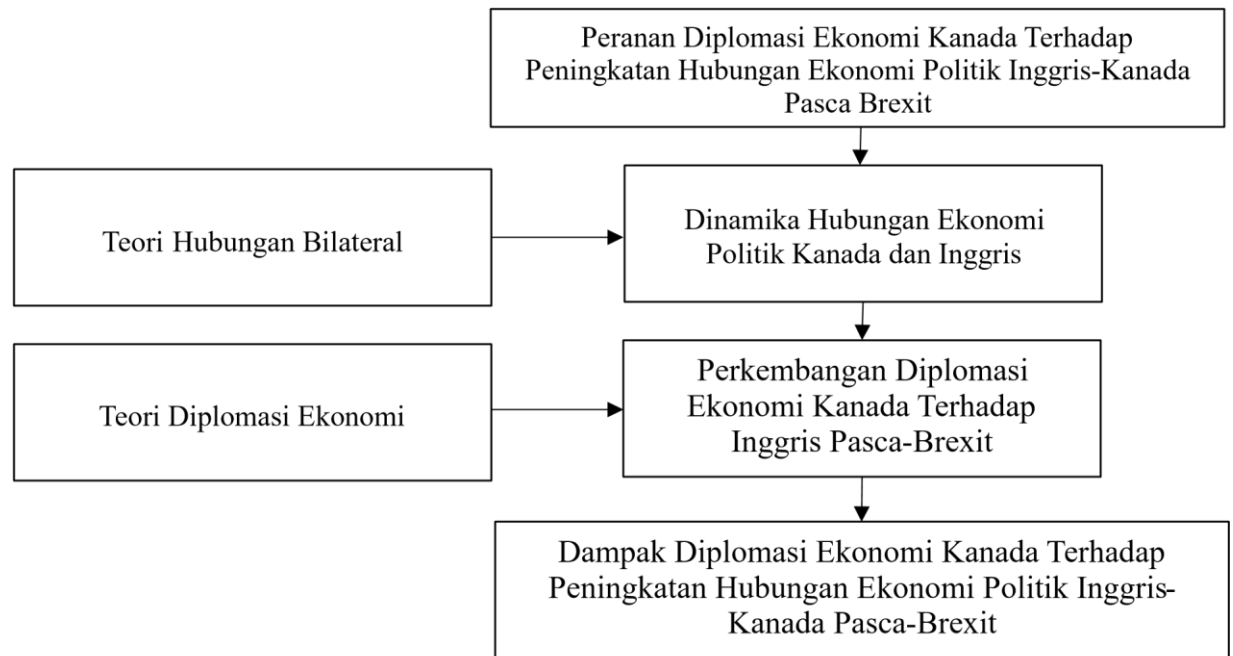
Peranan Diplomasi Ekonomi Kanada Terhadap Peningkatan Hubungan Ekonomi Politik Inggris-Kanada Pasca Brexit

Teori Hubungan Bilateral

Dinamika Hubungan Ekonomi Politik Kanada dan Inggris

Teori Diplomasi Ekonomi

Perkembangan Diplomasi Ekonomi Kanada Terhadap Inggris Pasca-Brexit

Dampak Diplomasi Ekonomi Kanada Terhadap Peningkatan Hubungan Ekonomi Politik Inggris-Kanada Pasca-Brexit